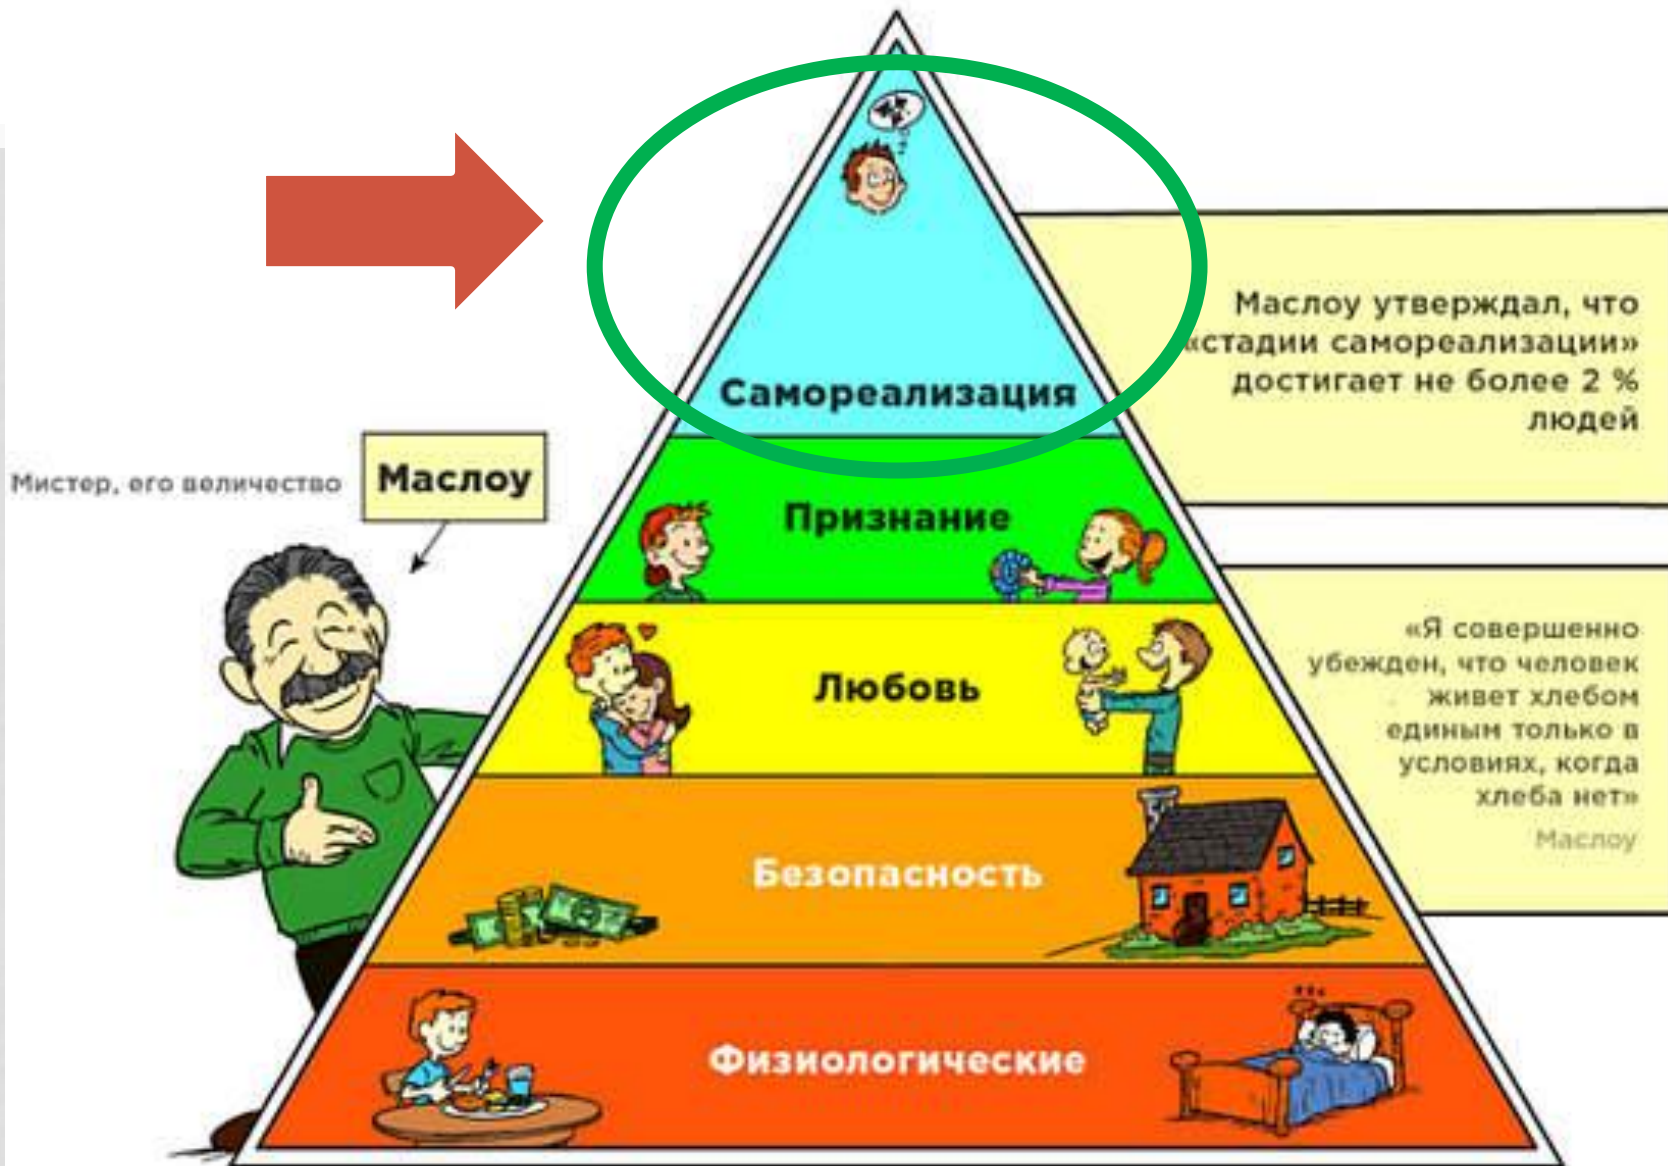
Мистер, его величество Маслоу

Самореализация

Признание

Любовь

Безопасность

Физиологические

Маслоу утверждал, что «стадии самореализации» достигает не более 2 % людей

«Я совершенно убежден, что человек живет хлебом единым только в условиях, когда хлеба нет»
Маслоу